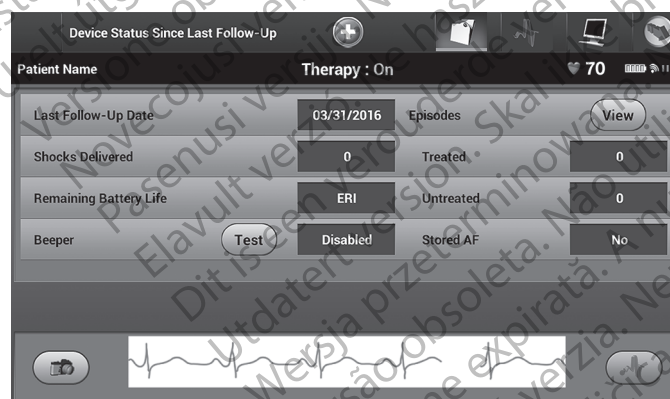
Device Status Since Last Follow-Up

Patient Name

Therapy : On

70

| Last Follow-Up Date | 03/31/2016 | Episodes | View |
|---|---|---|---|
| Shocks Delivered | 0 | Treated | 0 |
| Remaining Battery Life | ERI | Untreated | 0 |
| Beeper Test | Disabled | Stored AF | No |

Elavult verzió. Ne használja!
Versione obsoleta. Non utilizzare.
Novecojusi versija. Neizmantot.
Pasenusi versija. Nenaudokite.
Verouderde versie. Niet gebruiken.
Utdatert versjon. Skal ikke brukes.
Dit is een verouderde versie.
Wersja przeterminowana. Nie używać.
Versão obsoleta. Não utilize.
Versiune expirată. A nu se utiliza.